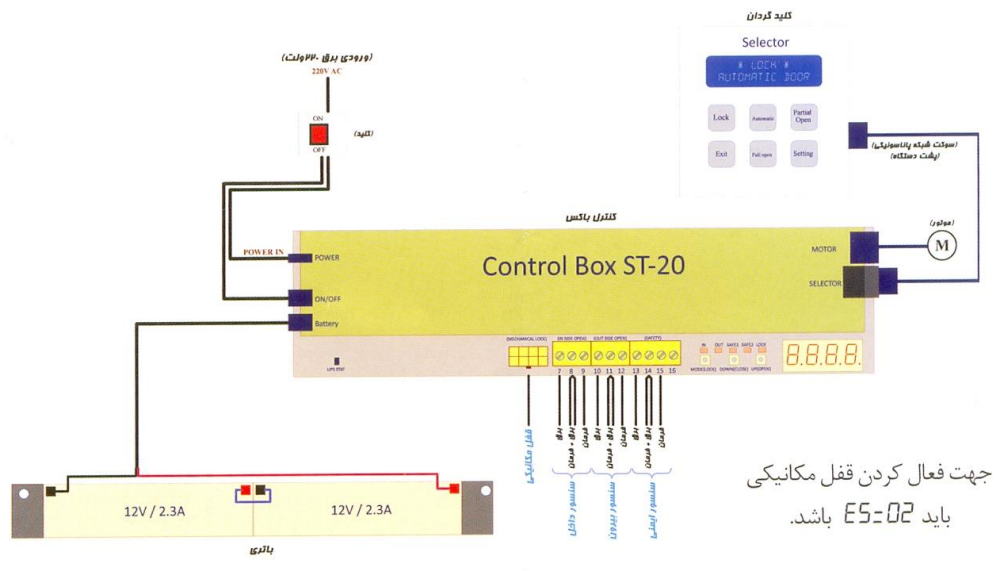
(ورودی برق ۲۲۰ ولت)
220V AC
ON
OFF
(کلید)

کلید گردان
Selector
LOCK
AUTOMATIC DOOR
Lock
Automatic
Partial Open
Exit
Full open
Setting

(سوکت شبکه پاناسونیکی)
(پشت دستگاه)

کنترل باکس
(موتور)
M

POWER IN
POWER
ON/OFF
Battery
Control Box ST-20
MOTOR
SELECTOR
UPS STAT
(MECHANICAL LOCK)
(IN SIDE OPEN)
(OUT SIDE OPEN)
(SAFETY)
7 8 9 10 11 12 13 14 15
IN OUT SAFE1 SAFE2 LOCK
MODE(LOCK) DOWN(CLOSE) UP(OPEN)
8.8.8.8.

قفل مکانیکی
برق
برق + فرمان
فرمان
سنسور داخل
برق
برق + فرمان
فرمان
سنسور بیرون
برق
برق + فرمان
فرمان
سنسور ایمنی

12V / 2.3A
12V / 2.3A
باتری

جهت فعال کردن قفل مکانیکی باید ES-02 باشد.